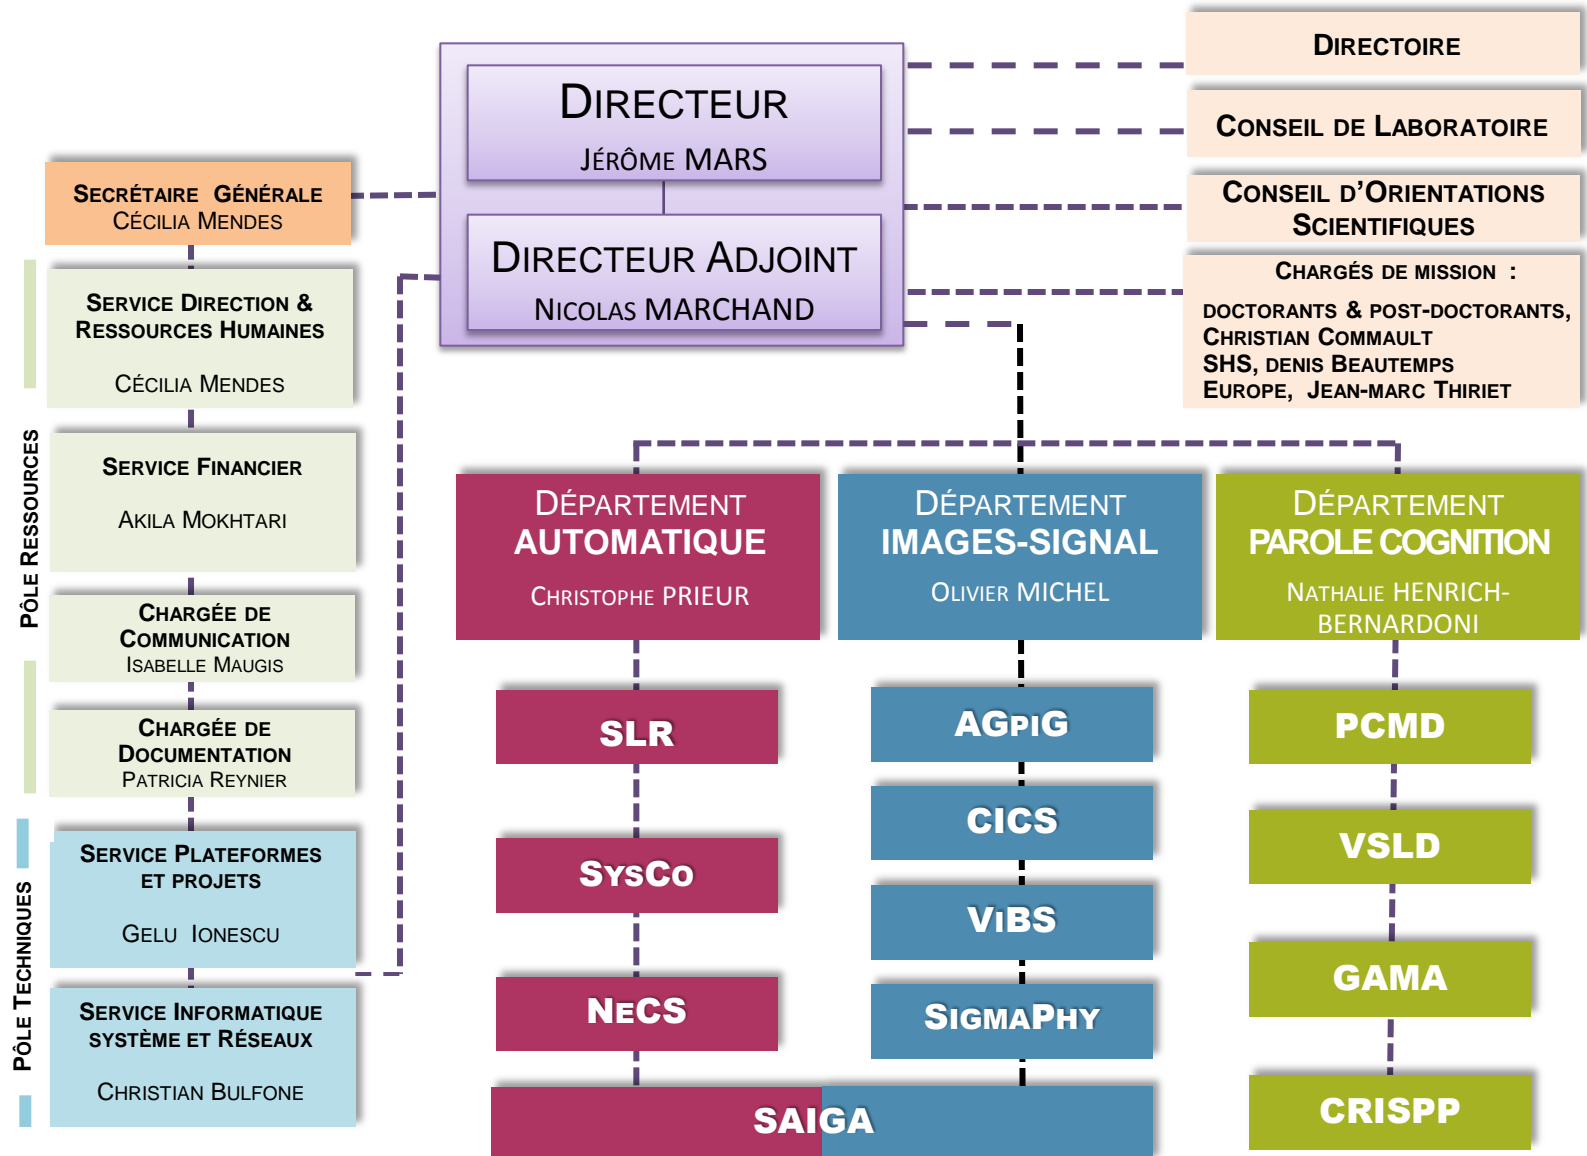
DIRECTEUR
JÉRÔME MARS

DIRECTEUR ADJOINT
NICOLAS MARCHAND

DIRECTOIRE

CONSEIL DE LABORATOIRE

CONSEIL D'ORIENTATIONS SCIENTIFIQUES

CHARGÉS DE MISSION :
DOCTORANTS & POST-DOCTORANTS, CHRISTIAN COMMAULT
SHS, DENIS BEAUTEMPS
EUROPE, JEAN-MARC THIRIET

SECRÉTAIRE GÉNÉRALE
CÉCILIA MENDES

PÔLE RESSOURCES

SERVICE DIRECTION & RESSOURCES HUMAINES
CÉCILIA MENDES

SERVICE FINANCIER
AKILA MOKHTARI

CHARGÉE DE COMMUNICATION
ISABELLE MAUGIS

CHARGÉE DE DOCUMENTATION
PATRICIA REYNIER

PÔLE TECHNIQUES

SERVICE PLATEFORMES ET PROJETS
GELU IONESCU

SERVICE INFORMATIQUE SYSTÈME ET RÉSEAUX
CHRISTIAN BULFONE

DÉPARTEMENT
AUTOMATIQUE
CHRISTOPHE PRIEUR

DÉPARTEMENT
IMAGES-SIGNAL
OLIVIER MICHEL

DÉPARTEMENT
PAROLE COGNITION
NATHALIE HENRICH-BERNARDONI

SLR

SYSCO

NECS

AGPIG

CICS

VIBS

SIGMAPHY

SAIGA

PCMD

VSLD

GAMA

CRISPP